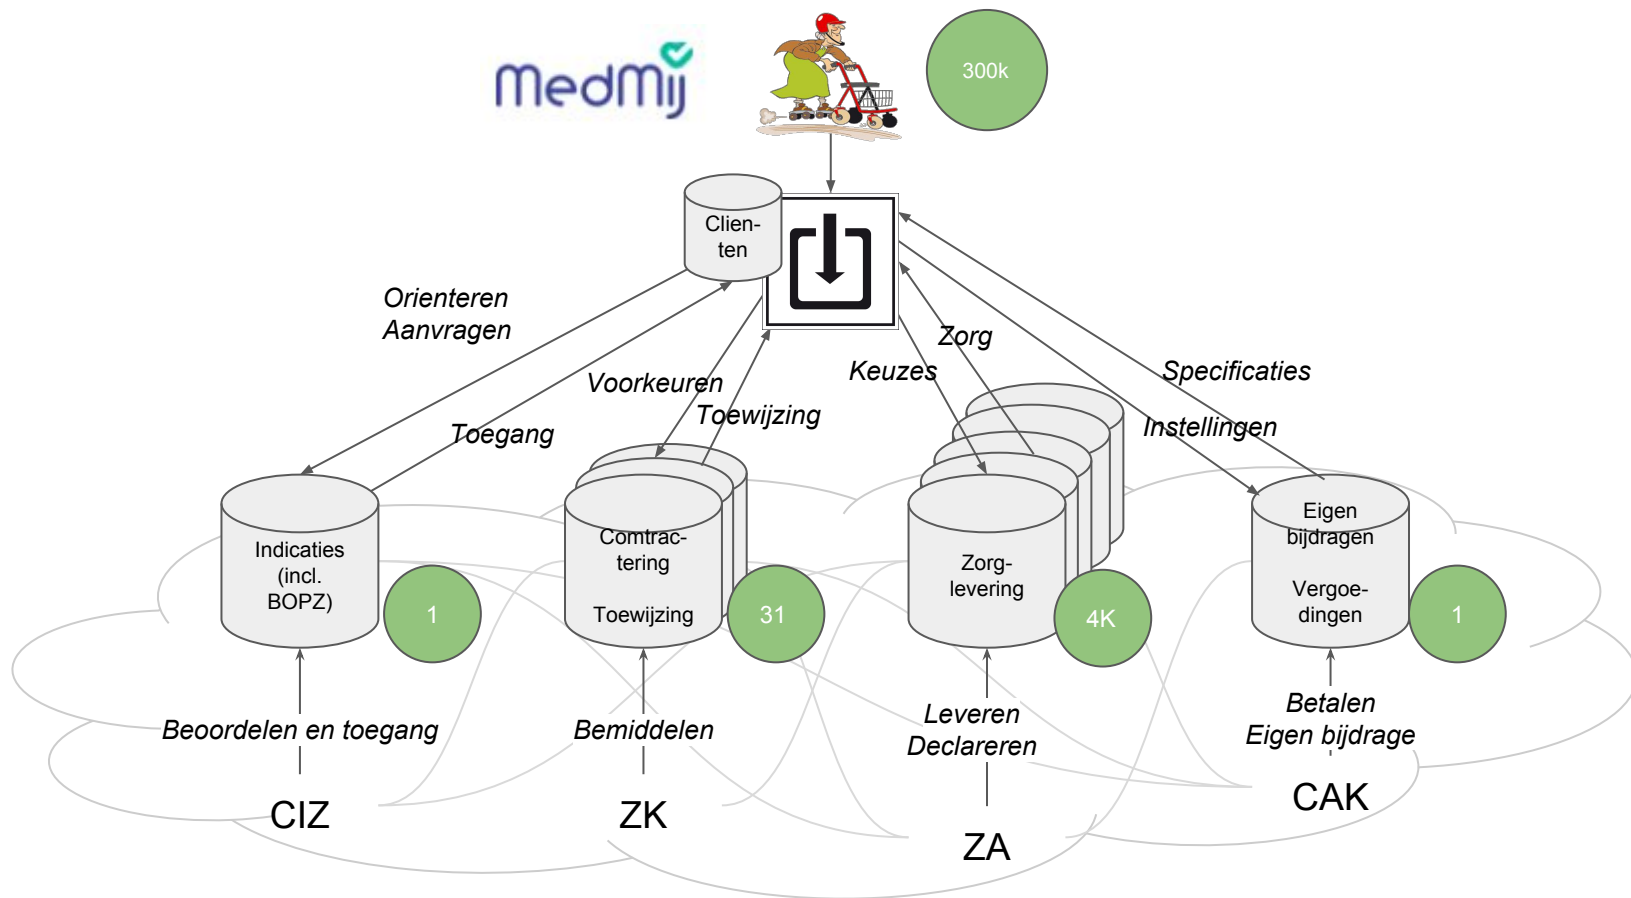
MedMij

300k

Clien-ten

Orienteren
Aanvragen

Toegang

Voorkeuren

Toewijzing

Keuzes

Zorg

Specificaties

Instellingen

Indicaties (incl. BOPZ)

1

Comtrac-tering

Toewijzing

31

Zorg-levering

4K

Eigen bijdragen

Vergoe-dingen

1

Beoordelen en toegang

CIZ

Bemiddelen

ZK

Leveren
Declareren

ZA

Betalen
Eigen bijdrage

CAK